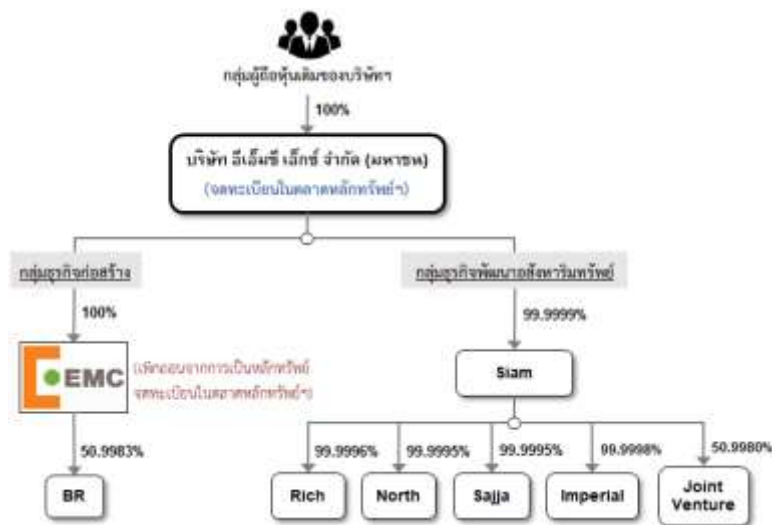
กลุ่มผู้ถือหุ้นเดิมของบริษัทฯ

100%

บริษัท อีเอ็มซี เอ็กซ์ จำกัด (มหาชน)
(จดทะเบียนในตลาดหลักทรัพย์ฯ)

กลุ่มธุรกิจก่อสร้าง

100%

EMC

(เพิกถอนจากการเป็นหลักทรัพย์จดทะเบียนในตลาดหลักทรัพย์ฯ)

50.9983%

BR

กลุ่มธุรกิจพัฒนาอสังหาริมทรัพย์

99.9999%

Siam

99.9996%

Rich

99.9995%

North

99.9995%

Sajja

99.9998%

Imperial

50.9980%

Joint Venture